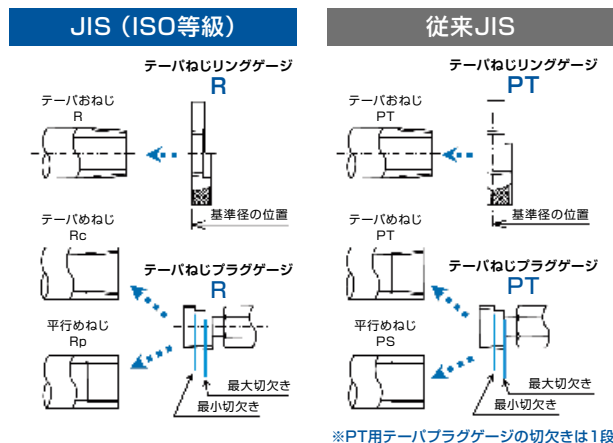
JIS（ISO等級）

テーパねじリングゲージ
R

テーパおねじ
R

基準径の位置

テーパめねじ
Rc

テーパねじプラグゲージ
R

平行めねじ
Rp

最大切欠き
最小切欠き

従来JIS

テーパねじリングゲージ
PT

テーパおねじ
PT

基準径の位置

テーパめねじ
PT

テーパねじプラグゲージ
PT

平行めねじ
PS

最大切欠き
最小切欠き

※PT用テーパプラグゲージの切欠きは1段